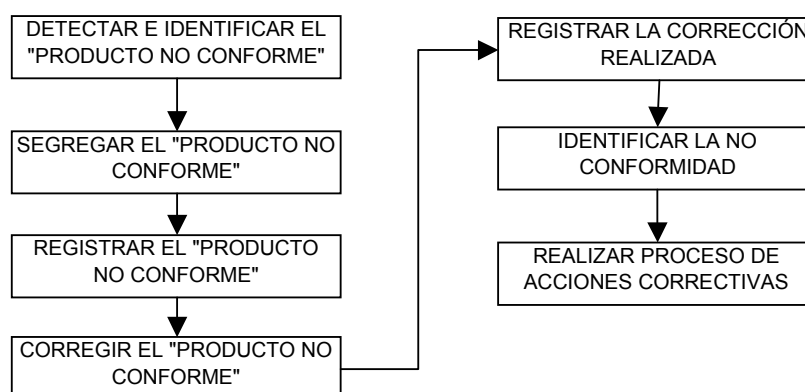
DETECTAR E IDENTIFICAR EL "PRODUCTO NO CONFORME"

SEGREGAR EL "PRODUCTO NO CONFORME"

REGISTRAR EL "PRODUCTO NO CONFORME"

CORREGIR EL "PRODUCTO NO CONFORME"

REGISTRAR LA CORRECCIÓN REALIZADA

IDENTIFICAR LA NO CONFORMIDAD

REALIZAR PROCESO DE ACCIONES CORRECTIVAS